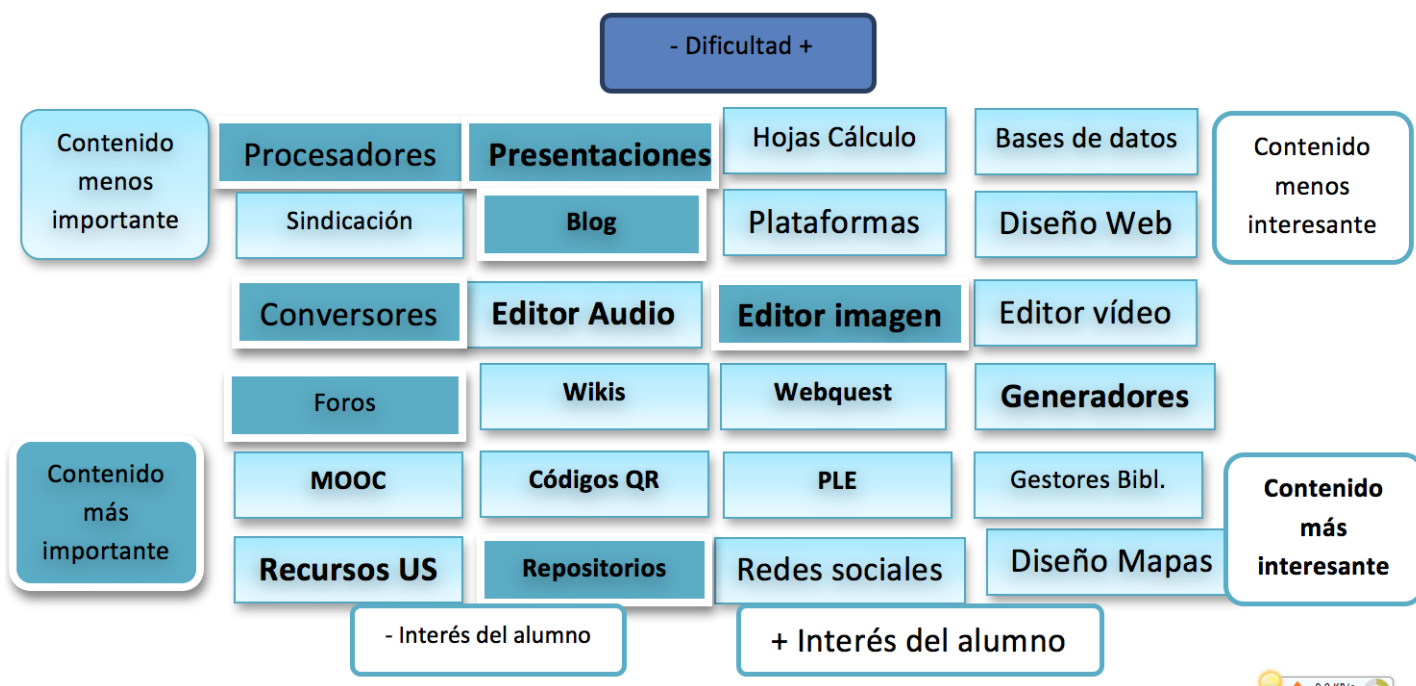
- Dificultad +

Contenido menos importante

Procesadores

Presentaciones

Hojas Cálculo

Bases de datos

Contenido menos interesante

Sindicación

Blog

Plataformas

Diseño Web

Conversores

Editor Audio

Editor imagen

Editor vídeo

Foros

Wikis

Webquest

Generadores

Contenido más importante

MOOC

Códigos QR

PLE

Gestores Bibl.

Contenido más interesante

Recursos US

Repositorios

Redes sociales

Diseño Mapas

- Interés del alumno

+ Interés del alumno